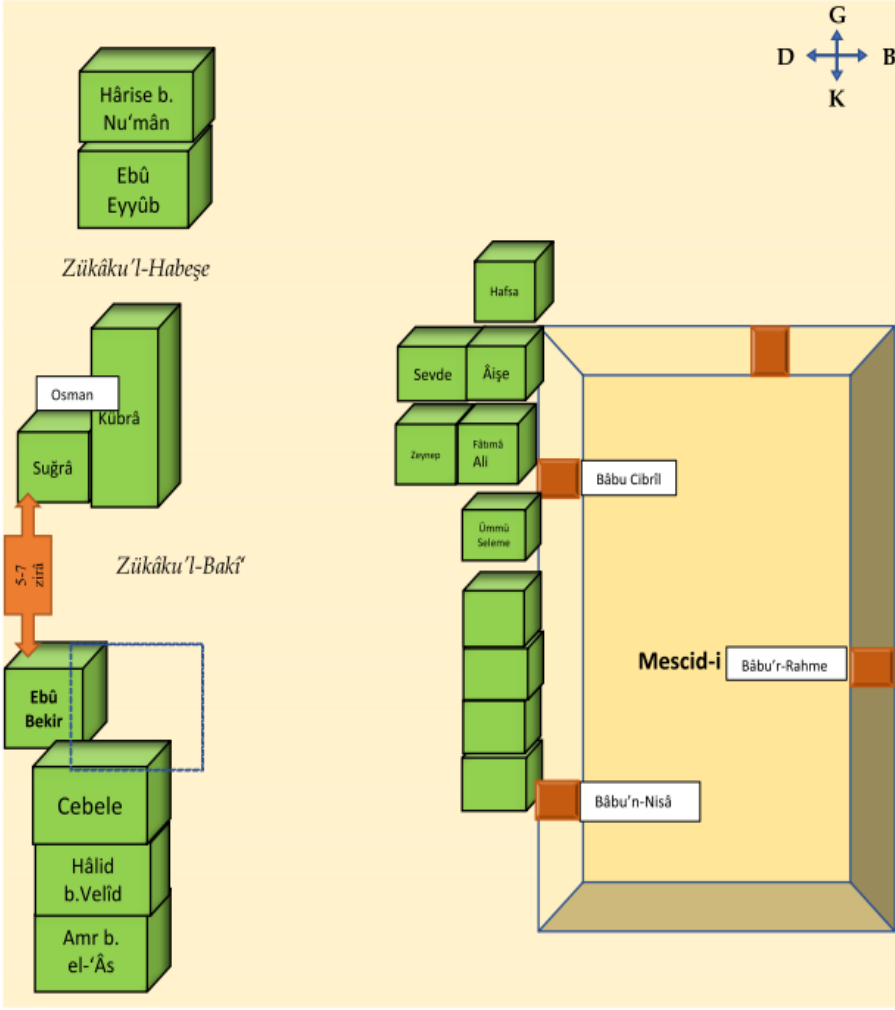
G
D
B
K

Hârise b. Nu'mân

Ebû Eyyûb

Zükâku'l-Habeşe

Osman

Kübrâ

Suğrâ

5-7 zirâ

Zükâku'l-Bakî'

Ebû Bekir

Cebele

Hâlid b.Velîd

Amr b. el-'Âs

Hafsa

Sevde

Âişe

Zeynep

Fâtımâ Ali

Bâbu Cibrîl

Ümmü Seleme

Mescid-i

Bâbu'r-Rahme

Bâbu'n-Nisâ